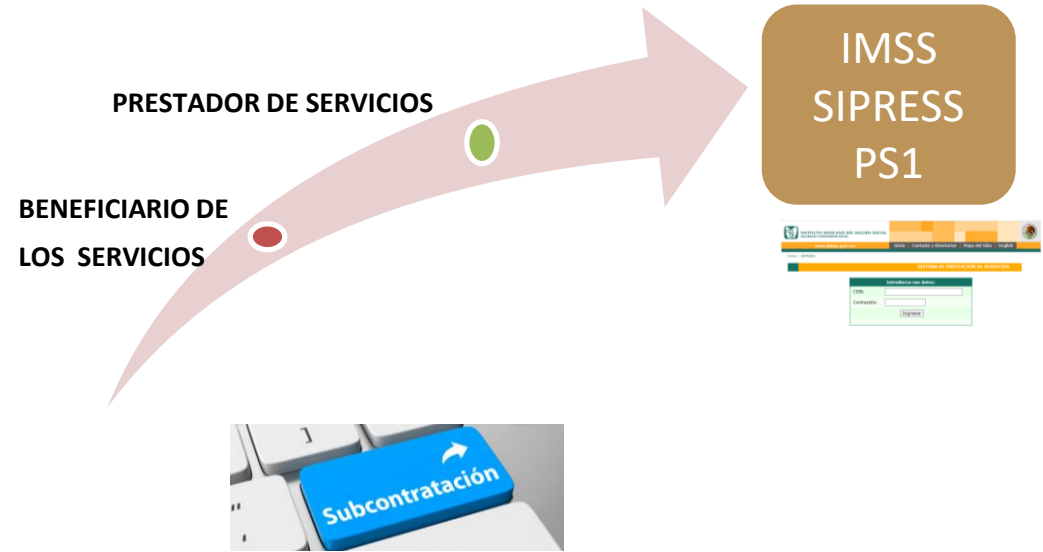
PRESTADOR DE SERVICIOS

BENEFICIARIO DE LOS SERVICIOS

IMSS
SIPRESS
PS1

INSTITUTO MEXICANO DEL SEGURO SOCIAL

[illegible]

Inicio | Contacto y Directorio | Mapa del Sitio | English

SISTEMA DE PRESTACIÓN DE SERVICIOS

Introduzca sus datos:

CURP:

Contraseña:

Ingresar

Subcontratación